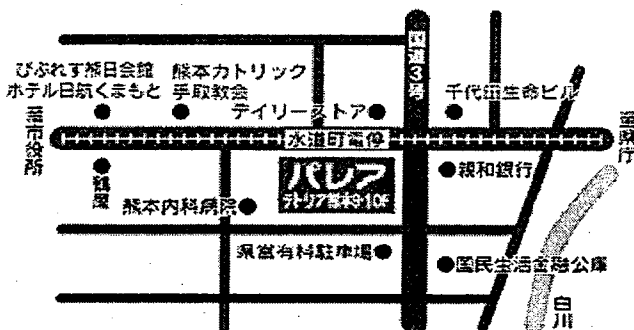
びぷれす熊日会館
ホテル日航くまもと

熊本カトリック
手取教会

デイリーストア

国道3号

千代田生命ビル

市役所

水道町電停

県庁

鶴屋

パレア
テトリア熊本9・10F

親和銀行

熊本内科病院

県営有料駐車場

国民生活金融公庫

白川